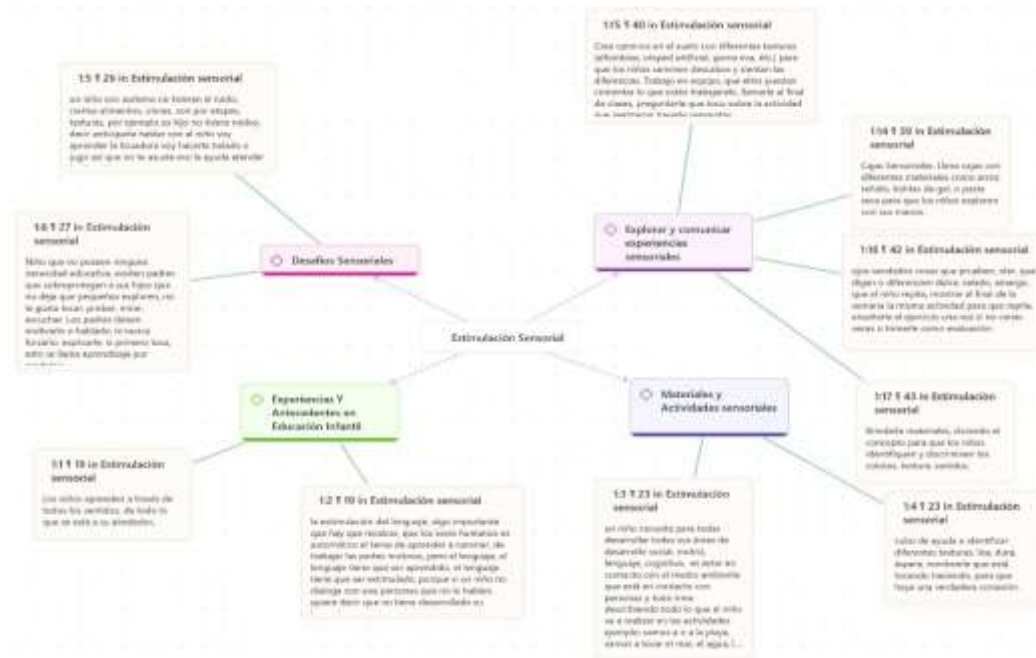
1:5 ¶ 26 in Estimulación sensorial

un niño con autismo no tolerar el ruido, ciertos alimentos, ciertos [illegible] etapas, texturas, por ejemplo su hijo no tolera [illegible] decir anticipate hablar con el niño voy aprender la licuadora voy hacerte batido o jugo así que no te asuste eso te ayuda atender

1:6 ¶ 27 in Estimulación sensorial

Niño que no posee ninguna necesidad educativa, existen padres que sobreprotegen a sus hijos que no deja que pequeños explore, no le gusta tocar, probar, tener, escuchar. Los padres deben motivarlo a hablarlo, si nunca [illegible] explorarlo, lo primero lava, esto se llama aprendizaje por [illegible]

Desafíos Sensoriales

Estimulación Sensorial

Experiencias Y Antecedentes en Educación Infantil

1:1 ¶ 18 in Estimulación sensorial

Los niños aprenden a través de todos los sentidos, de todo lo que se está a su alrededor.

1:2 ¶ 18 in Estimulación sensorial

la estimulación del lenguaje, algo importante que hay que recalcar, que los seres humanos en automático el tema de aprender a caminar, de trabajar las partes motoras, pero el lenguaje, el lenguaje tiene que ser aprendido, el lenguaje tiene que ser estimulado, porque si un niño no dialoga con una personas que no le hablan quiere decir que no tiene desarrollado su

1:15 ¶ 40 in Estimulación sensorial

Crea caminos en el suelo con diferentes texturas (alfombras, césped artificial, goma eva, etc.) para que los niños caminen descalzos y sientan las diferencias. Trabajo en equipo, que otros puedan comentar lo que están trabajando. Tomarle al final de clases, preguntarle que tuvo sobre la actividad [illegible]

1:14 ¶ 39 in Estimulación sensorial

Cajas Sensoriales: Llena cajas con diferentes materiales como arroz, tallado, bolitas de gel, o pasta seca para que los niños exploren con sus manos.

Explorar y comunicar experiencias sensoriales

1:16 ¶ 42 in Estimulación sensorial

que sentiste cosas que probaste, olor, que digan o diferencien dulce, salado, amargo, que el niño repita, mostrar al final de la semana la misma actividad para que repita, ensañarle el ejercicio una vez si no varias veces a tenerle como evaluación.

Materiales y Actividades sensoriales

1:17 ¶ 43 in Estimulación sensorial

Brindarle materiales, dicendo el concepto para que los niños identifiquen y discriminen los colores, textura, sonidos.

1:3 ¶ 23 in Estimulación sensorial

un niño necesita para todas desarrollar todas sus áreas de desarrollo social, motriz, lenguaje, cognitivo, se estar en contacto con el medio ambiente que está en contacto con personas y todo tiene describiendo todo lo que el niño va a realizar en las actividades ejemplo vamos a ir a la playa, vamos a tocar el mar, el agua, l...

1:4 ¶ 23 in Estimulación sensorial

Lolos de ayuda a identificar diferentes texturas, lisa, dura, áspera, nombrarle que está tocando haciendo, para que haya una verdadera conexión.